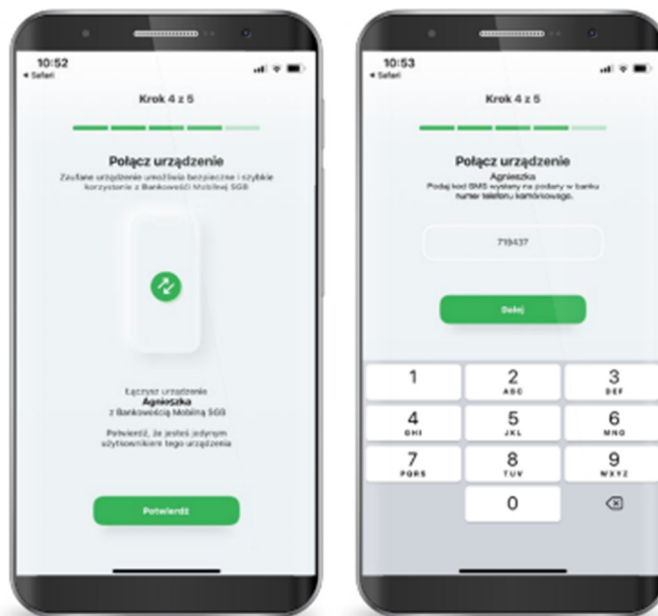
10:52
◂ Safari

Krok 4 z 5

Połącz urządzenie
Zaufane urządzenie umożliwia bezpieczne i szybkie korzystanie z Bankowości Mobilnej SGB

Łączysz urządzenie
Agnieszka
z Bankowością Mobilną SGB

Potwierdź, że jesteś jedynym użytkownikiem tego urządzenia

Potwierdź

10:53
◂ Safari

Krok 4 z 5

Połącz urządzenie
Agnieszka
Podaj kod SMS wysłany na podany w banku numer telefonu komórkowego.

719437

Dalej

1
2 ABC
3 DEF
4 GHI
5 JKL
6 MNO
7 PQRS
8 TUV
9 WXYZ
0